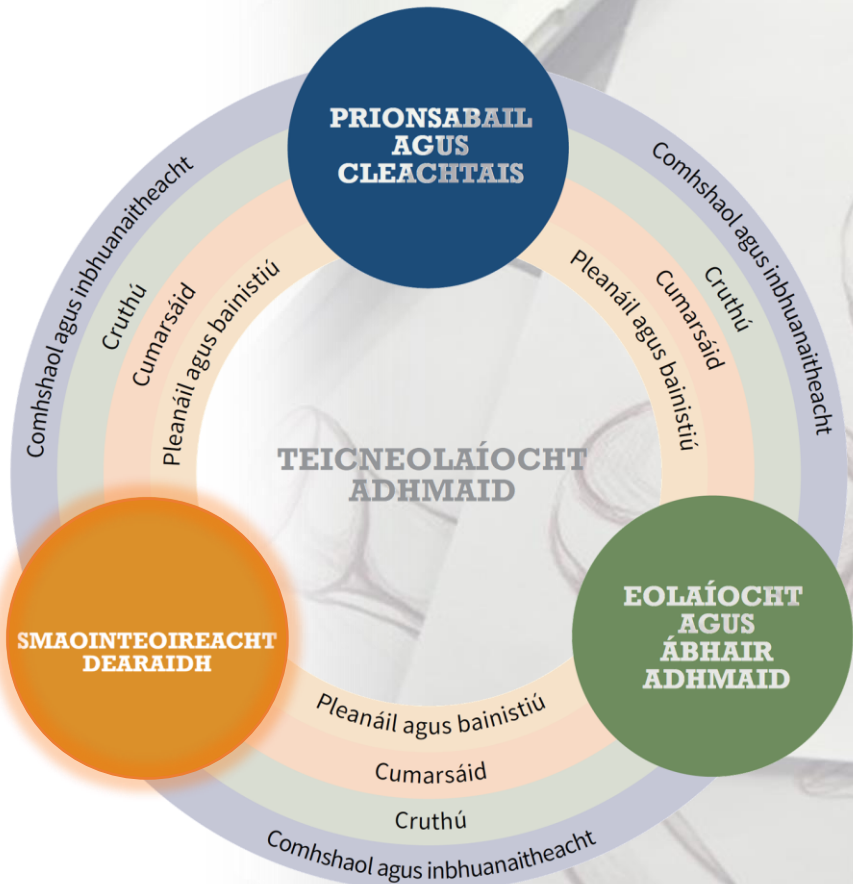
PRIONSABAIL AGUS CLEACHTAIS

Comhshaol agus inbhuanaitheacht

Cruthú

Cumarsáid

Pleanáil agus bainistiú

Comhshaol agus inbhuanaitheacht

Cruthú

Cumarsáid

Pleanáil agus bainistiú

TEICNEOLAÍOCHT ADHMAID

SMAOINTEOIREACHT DEARAIDH

EOLAÍOCHT AGUS ÁBHAIR ADHMAID

Pleanáil agus bainistiú

Cumarsáid

Cruthú

Comhshaol agus inbhuanaitheacht